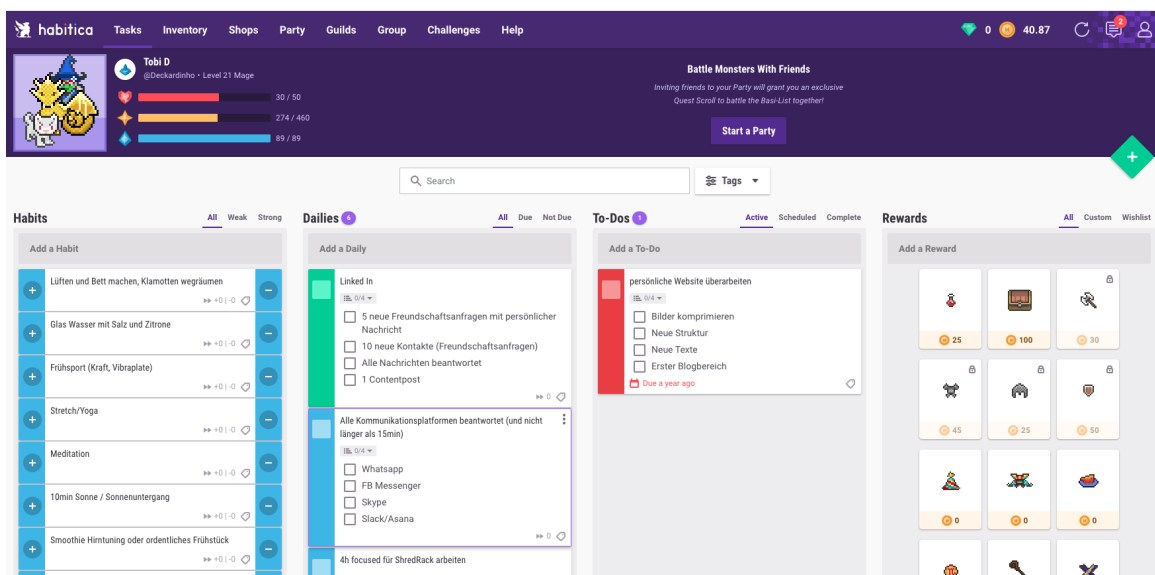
habitica Tasks Inventory Shops Party Guilds Group Challenges Help
0 40.87
2

Tobi D
@Deckardinho • Level 21 Mage
30 / 50
274 / 460
89 / 89

Battle Monsters With Friends
Inviting friends to your Party will grant you an exclusive Quest Scroll to battle the Basi-List together!
Start a Party

Search
Tags

Habits
All Weak Strong
Add a Habit
Lüften und Bett machen, Klamotten wegräumen
+0 | -0
Glas Wasser mit Salz und Zitrone
+0 | -0
Frühsport (Kraft, Vibraplate)
+0 | -0
Stretch/Yoga
+0 | -0
Meditation
+0 | -0
10min Sonne / Sonnenuntergang
+0 | -0
Smoothie Hirntuning oder ordentliches Frühstück
+0 | -0

Dailies 6
All Due Not Due
Add a Daily
Linked In
0/4
5 neue Freundschaftsanfragen mit persönlicher Nachricht
10 neue Kontakte (Freundschaftsanfragen)
Alle Nachrichten beantwortet
1 Contentpost
0
Alle Kommunikationsplatformen beantwortet (und nicht länger als 15min)
0/4
Whatsapp
FB Messenger
Skype
Slack/Asana
0
4h focused für ShredRack arbeiten

To-Dos 1
Active Scheduled Complete
Add a To-Do
persönliche Website überarbeiten
0/4
Bilder komprimieren
Neue Struktur
Neue Texte
Erster Blogbereich
Due a year ago

Rewards
All Custom Wishlist
Add a Reward
25
100
30
45
25
50
0
0
0